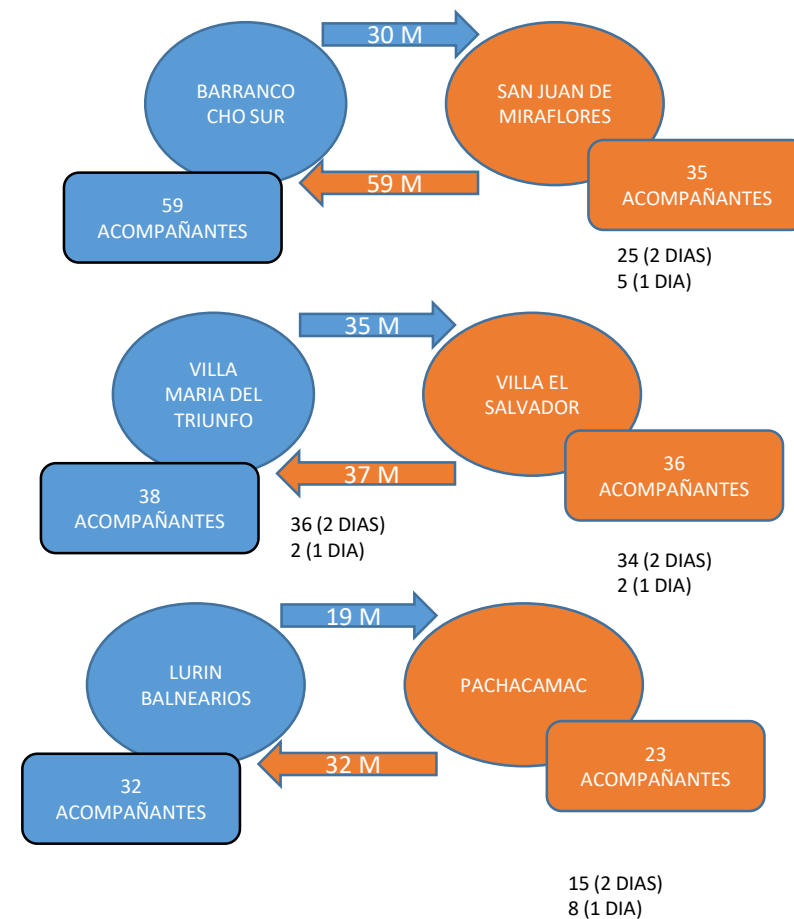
30 M

BARRANCO CHO SUR

SAN JUAN DE MIRAFLORES

59 M

59 ACOMPAÑANTES

35 ACOMPAÑANTES

25 (2 DIAS)
5 (1 DIA)

35 M

VILLA MARIA DEL TRIUNFO

VILLA EL SALVADOR

37 M

36 ACOMPAÑANTES

38 ACOMPAÑANTES

36 (2 DIAS)
2 (1 DIA)

34 (2 DIAS)
2 (1 DIA)

19 M

LURIN BALNEARIOS

PACHACAMAC

32 M

23 ACOMPAÑANTES

32 ACOMPAÑANTES

15 (2 DIAS)
8 (1 DIA)